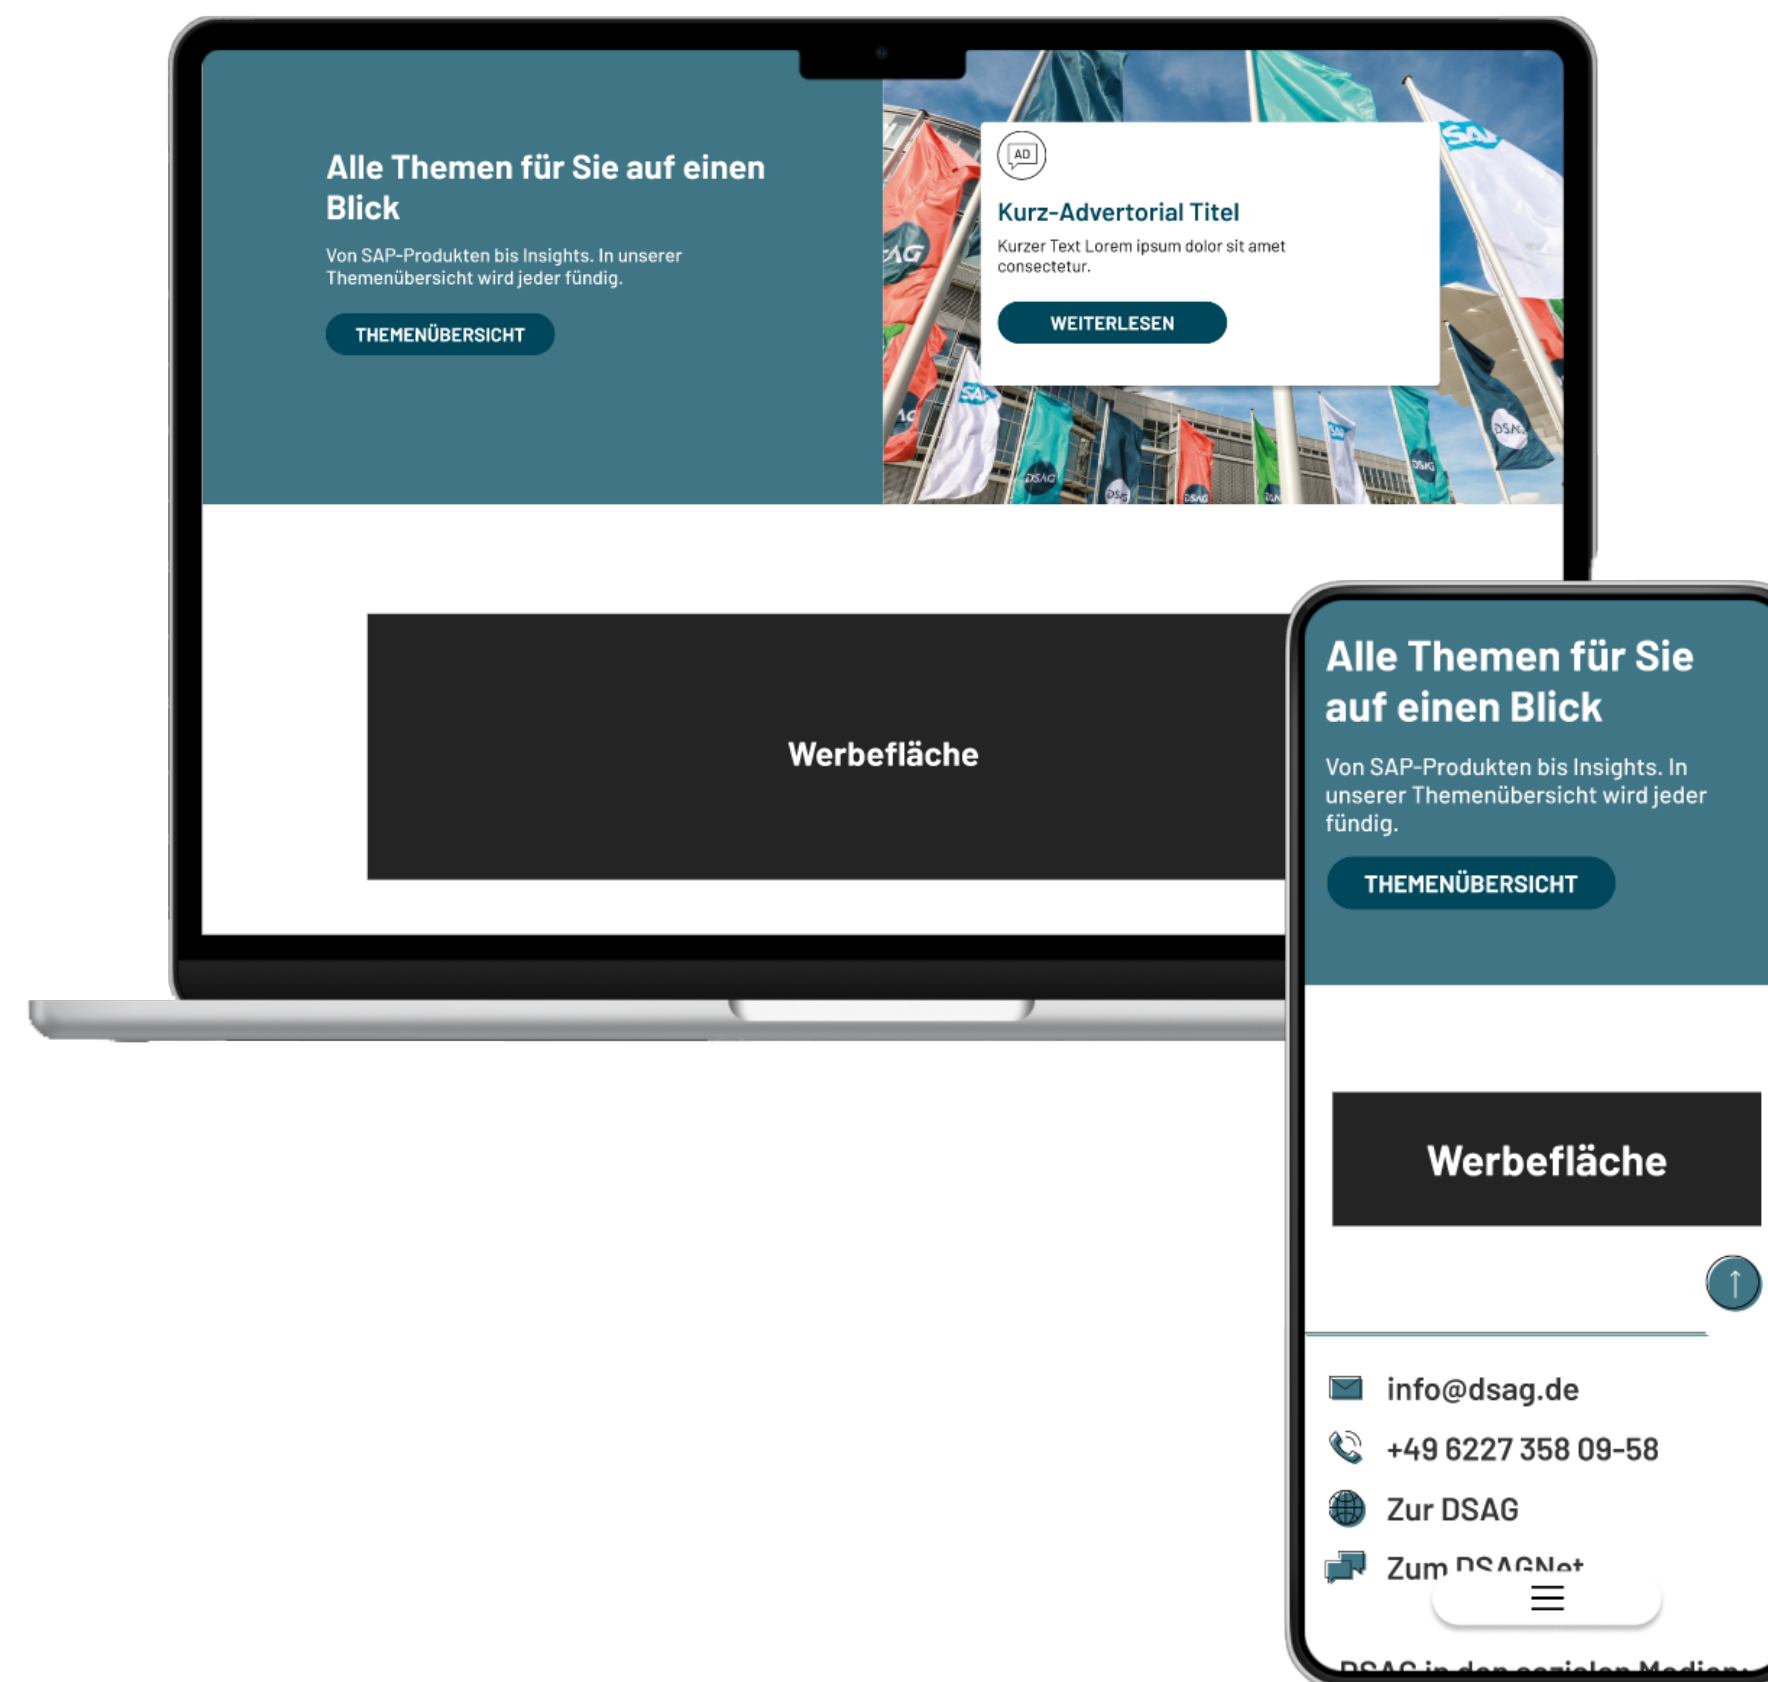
Alle Themen für Sie auf einen Blick

Von SAP-Produkten bis Insights. In unserer Themenübersicht wird jeder fündig.

THEMENÜBERSICHT

AD

Kurz-Advertorial Titel

Kurzer Text Lorem ipsum dolor sit amet consectetur.

WEITERLESEN

Werbefläche

Alle Themen für Sie auf einen Blick

Von SAP-Produkten bis Insights. In unserer Themenübersicht wird jeder fündig.

THEMENÜBERSICHT

Werbefläche

info@dsag.de

+49 6227 358 09-58

Zur DSAG

Zum DSAGNet

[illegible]